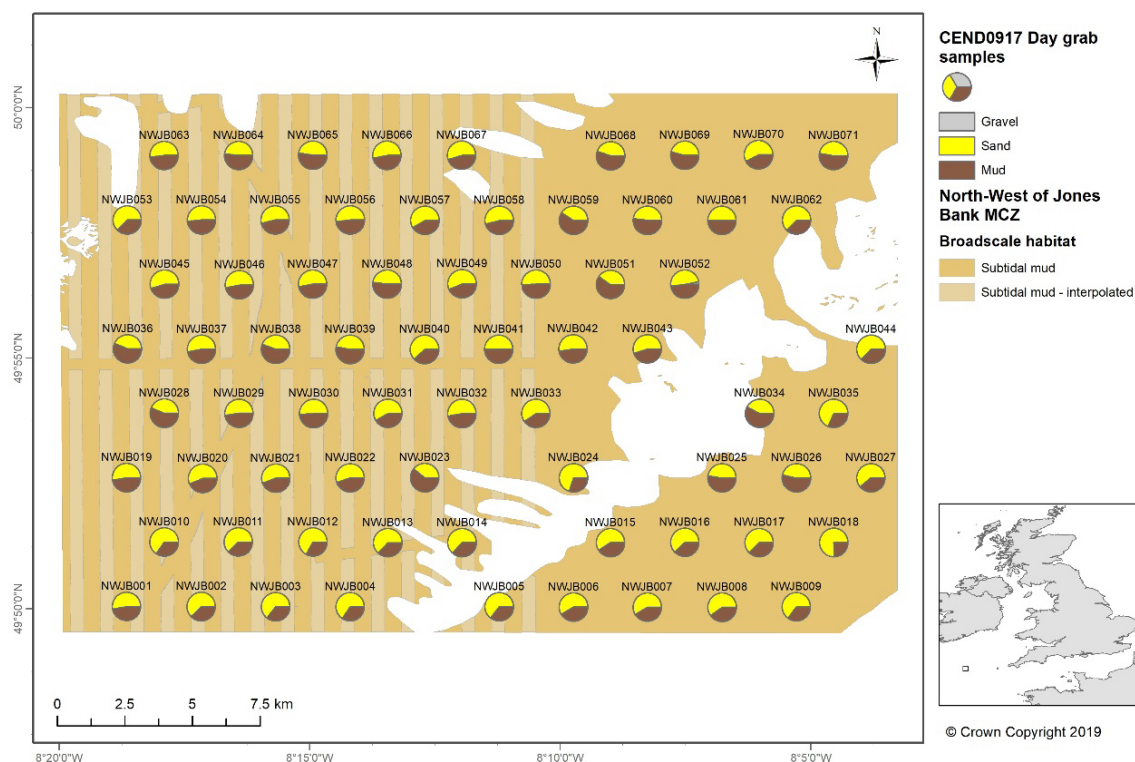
N

50°0'0"N

NWJB063 NWJB064 NWJB065 NWJB066 NWJB067 NWJB068 NWJB069 NWJB070 NWJB071

NWJB053 NWJB054 NWJB055 NWJB056 NWJB057 NWJB058 NWJB059 NWJB060 NWJB061 NWJB062

NWJB045 NWJB046 NWJB047 NWJB048 NWJB049 NWJB050 NWJB051 NWJB052

NWJB036 NWJB037 NWJB038 NWJB039 NWJB040 NWJB041 NWJB042 NWJB043 NWJB044

49°55'0"N

NWJB028 NWJB029 NWJB030 NWJB031 NWJB032 NWJB033 NWJB034 NWJB035

NWJB019 NWJB020 NWJB021 NWJB022 NWJB023 NWJB024 NWJB025 NWJB026 NWJB027

NWJB010 NWJB011 NWJB012 NWJB013 NWJB014 NWJB015 NWJB016 NWJB017 NWJB018

NWJB001 NWJB002 NWJB003 NWJB004 NWJB005 NWJB006 NWJB007 NWJB008 NWJB009

49°50'0"N

0 2.5 5 7.5 km

8°20'0"W 8°15'0"W 8°10'0"W 8°5'0"W

CEND0917 Day grab samples

Gravel
Sand
Mud

North-West of Jones Bank MCZ

Broadscale habitat

Subtidal mud
Subtidal mud - interpolated

© Crown Copyright 2019